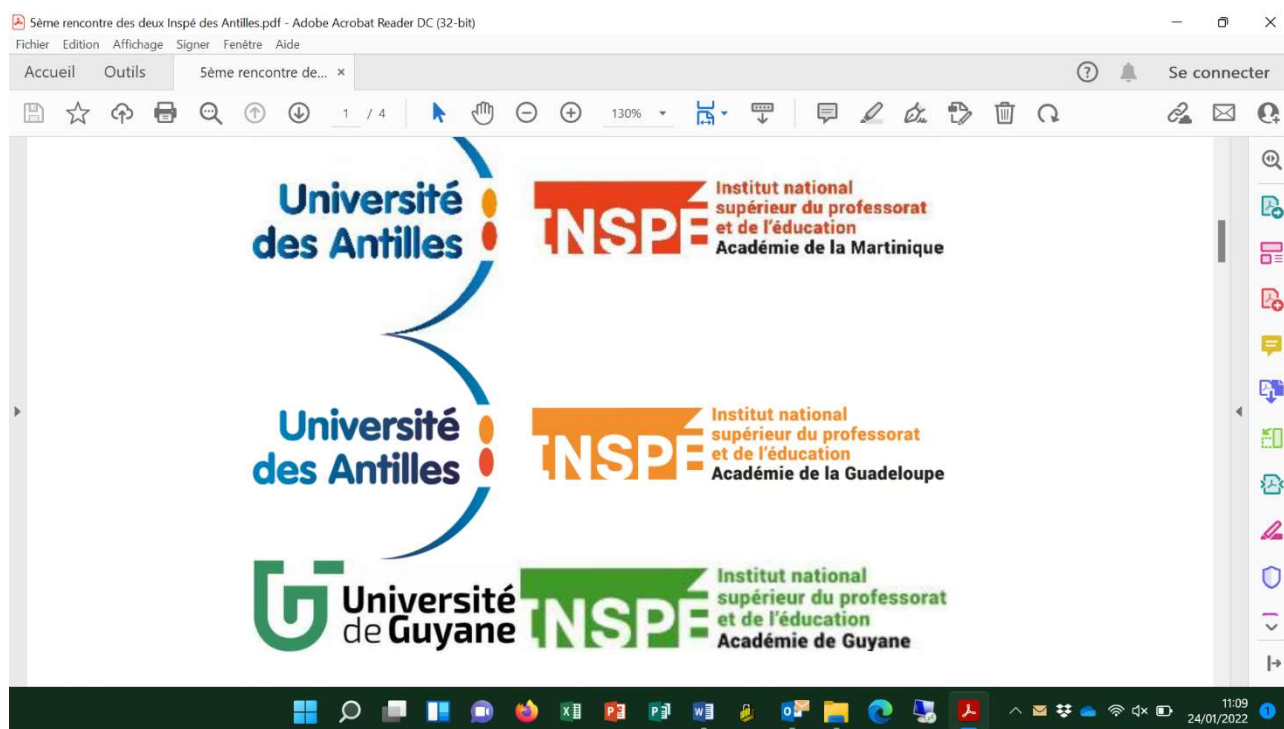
5ème rencontre des deux Inspé des Antilles.pdf - Adobe Acrobat Reader DC (32-bit)
Fichier Edition Affichage Signer Fenêtre Aide
Accueil Outils 5ème rencontre de... ×
Se connecter
1 / 4 130%

Université des Antilles
INSPÉ Institut national supérieur du professorat et de l'éducation Académie de la Martinique

Université des Antilles
INSPÉ Institut national supérieur du professorat et de l'éducation Académie de la Guadeloupe

Université de Guyane
INSPÉ Institut national supérieur du professorat et de l'éducation Académie de Guyane

11:09
24/01/2022